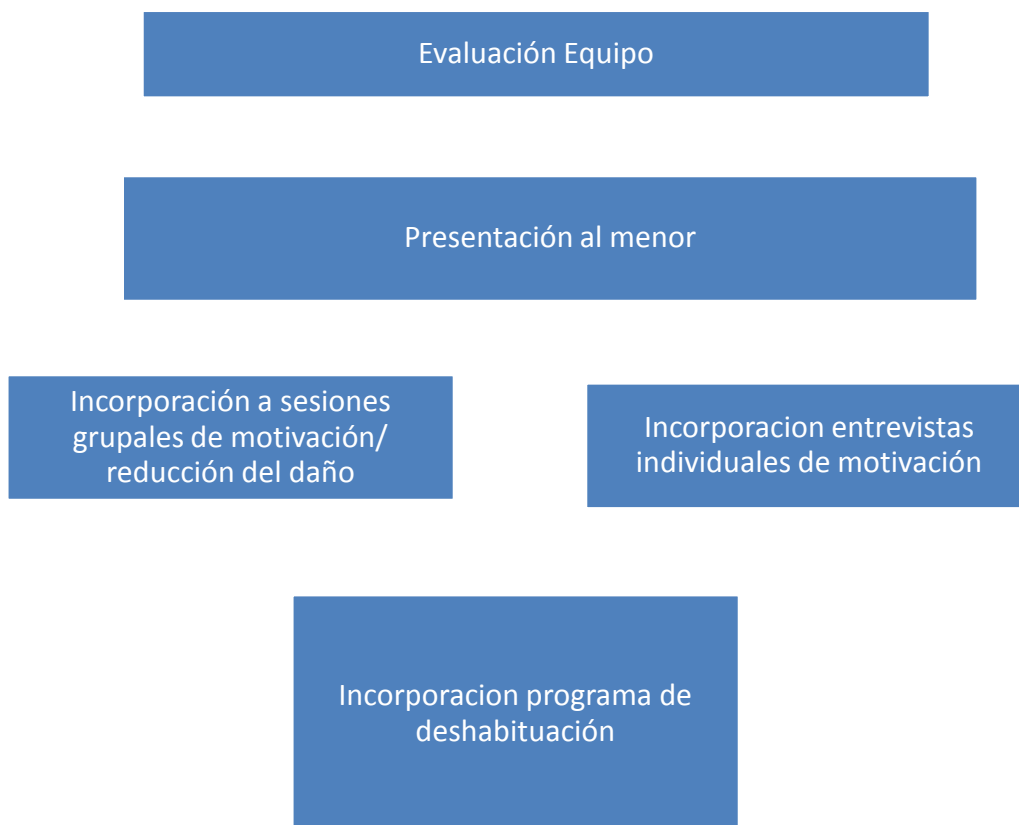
Evaluación Equipo

Presentación al menor

Incorporación a sesiones grupales de motivación/ reducción del daño

Incorporacion entrevistas individuales de motivación

Incorporacion programa de deshabituación